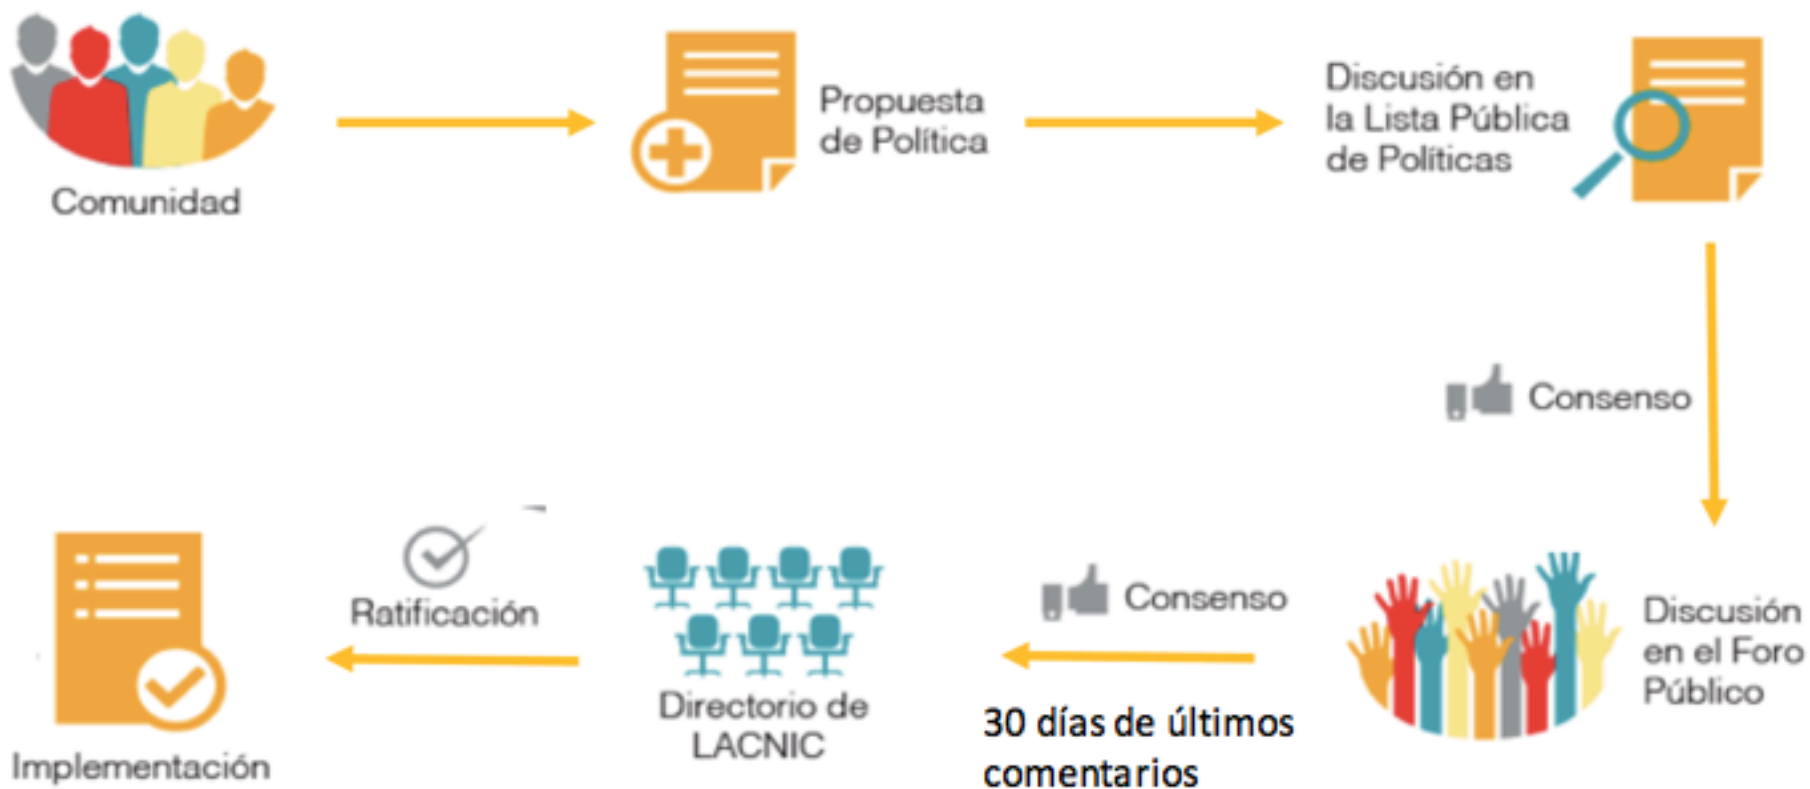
Comunidad

Propuesta de Política

Discusión en la Lista Pública de Políticas

Consenso

Discusión en el Foro Público

Consenso

30 días de últimos comentarios

Directorio de LACNIC

Ratificación

Implementación